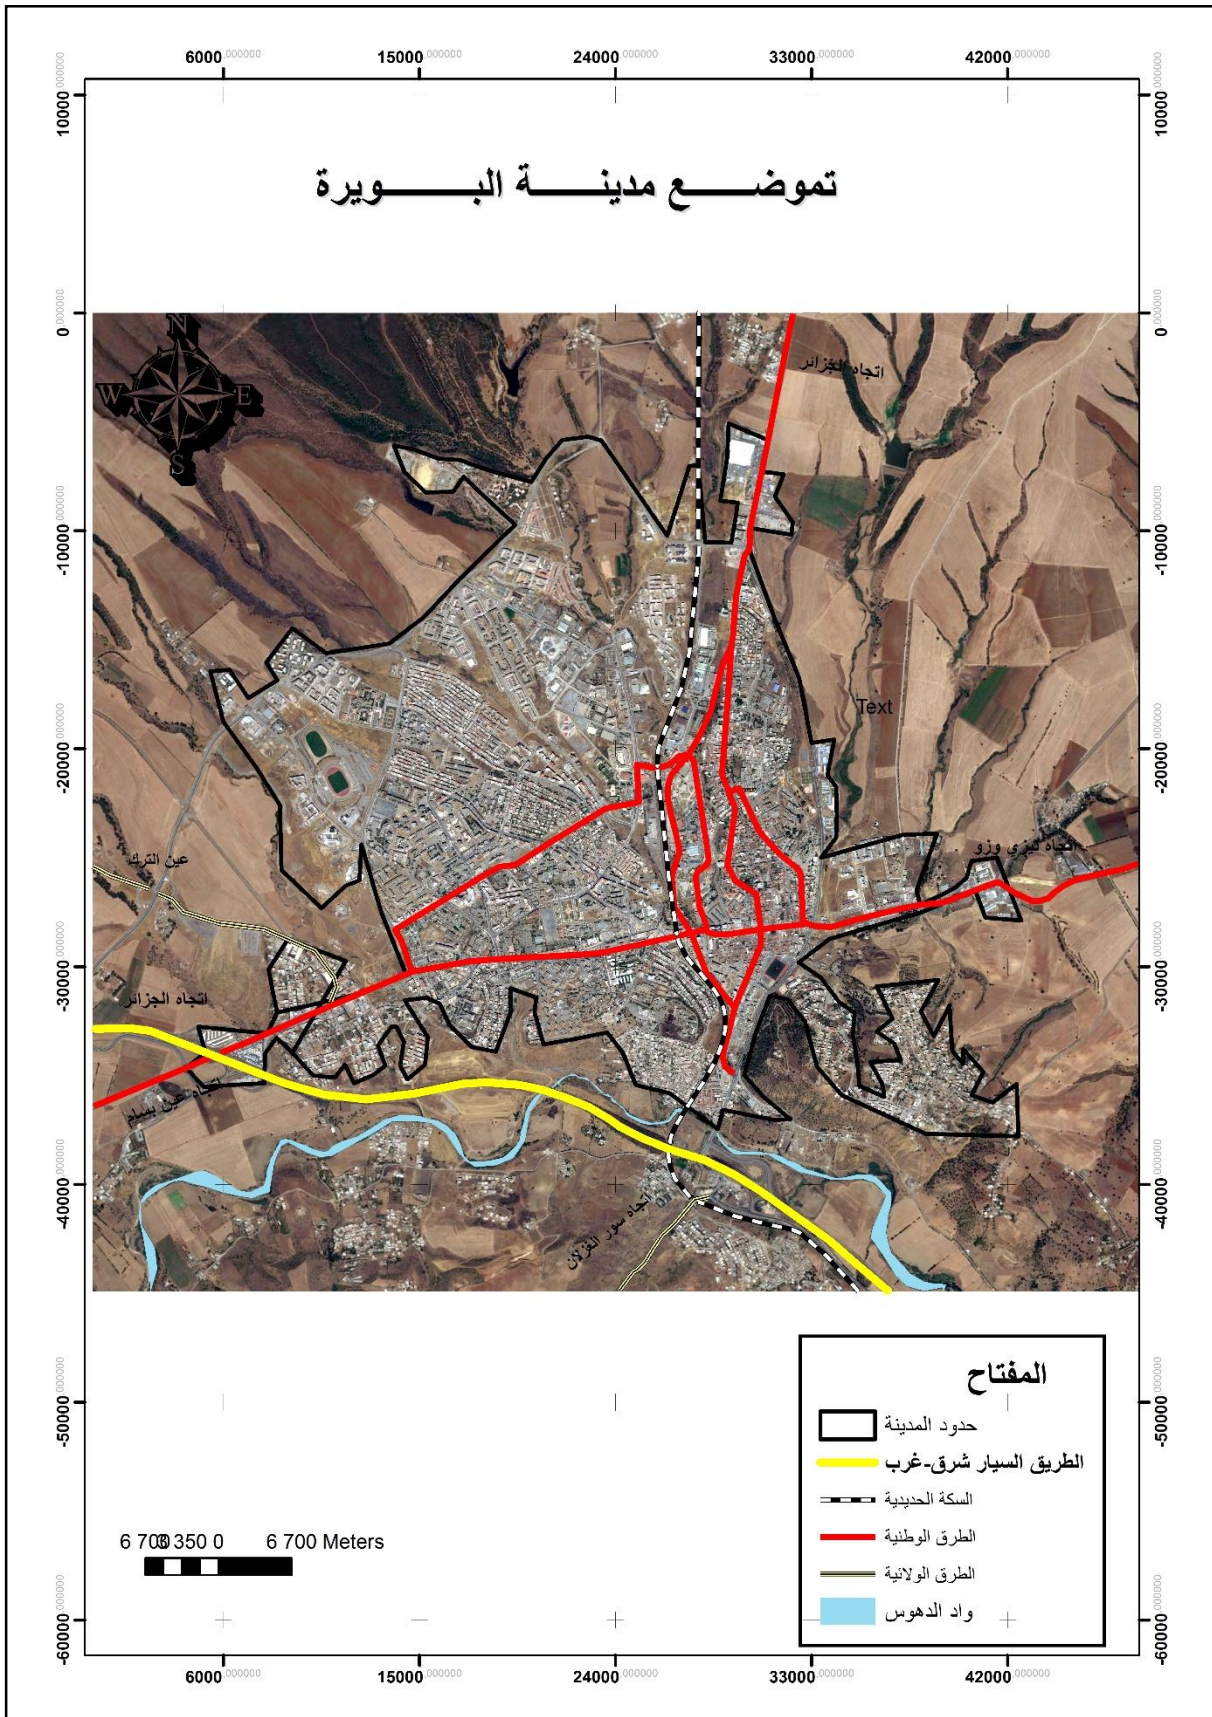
6000.000000 15000.000000 24000.000000 33000.000000 42000.000000

10000.000000 0.000000 -10000.000000 -20000.000000 -30000.000000 -40000.000000 -50000.000000 -60000.000000

تموضـــــع مدينــــة البـــــويرة

N W E S

اتجاه الجزائر

Text

اتجاه تيزي وزو

عين الترك

اتجاه الجزائر

اتجاه عين بسام

اتجاه سور الغزلان

المفتاح

حدود المدينة

الطريق السيار شرق-غرب

السكة الحديدية

الطرق الوطنية

الطرق الولائية

واد الدهوس

6 700 3 350 0 6 700 Meters

6000.000000 15000.000000 24000.000000 33000.000000 42000.000000